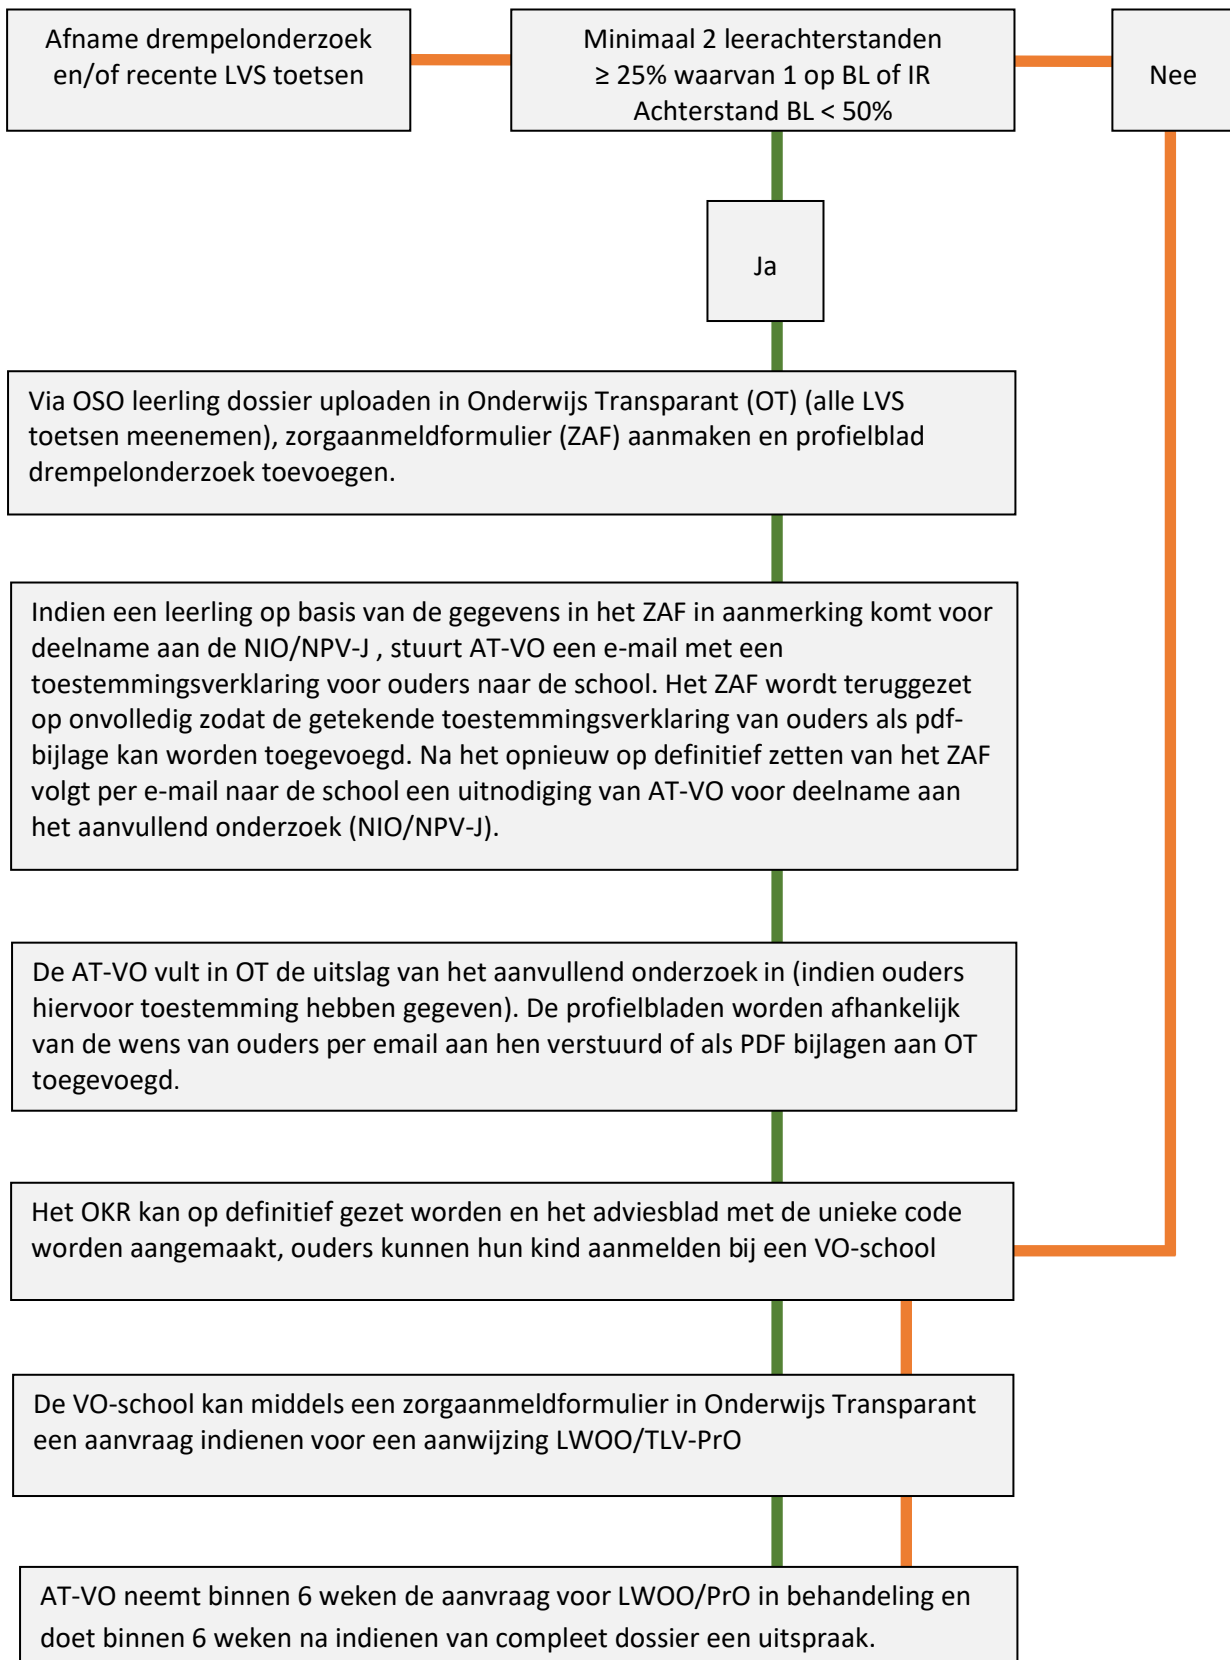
Afname drempelonderzoek en/of recente LVS toetsen

Minimaal 2 leerachterstanden $\geq$ 25% waarvan 1 op BL of IR
Achterstand BL < 50%

Nee

Ja

Via OSO leerling dossier uploaden in Onderwijs Transparant (OT) (alle LVS toetsen meenemen), zorgaanmeldformulier (ZAF) aanmaken en profielblad drempelonderzoek toevoegen.

Indien een leerling op basis van de gegevens in het ZAF in aanmerking komt voor deelname aan de NIO/NPV-J , stuurt AT-VO een e-mail met een toestemmingsverklaring voor ouders naar de school. Het ZAF wordt teruggezet op onvolledig zodat de getekende toestemmingsverklaring van ouders als pdf-bijlage kan worden toegevoegd. Na het opnieuw op definitief zetten van het ZAF volgt per e-mail naar de school een uitnodiging van AT-VO voor deelname aan het aanvullend onderzoek (NIO/NPV-J).

De AT-VO vult in OT de uitslag van het aanvullend onderzoek in (indien ouders hiervoor toestemming hebben gegeven). De profielbladen worden afhankelijk van de wens van ouders per email aan hen verstuurd of als PDF bijlagen aan OT toegevoegd.

Het OKR kan op definitief gezet worden en het adviesblad met de unieke code worden aangemaakt, ouders kunnen hun kind aanmelden bij een VO-school

De VO-school kan middels een zorgaanmeldformulier in Onderwijs Transparant een aanvraag indienen voor een aanwijzing LWOO/TLV-PrO

AT-VO neemt binnen 6 weken de aanvraag voor LWOO/PrO in behandeling en doet binnen 6 weken na indienen van compleet dossier een uitspraak.